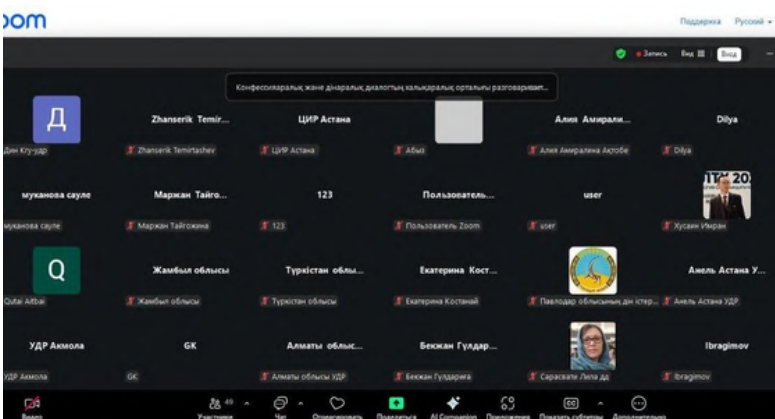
oom

Поддержка Русский

Запись Вид Вход

Конфессияаралық және дінаралық диалогтың халықаралық орталығы разговаривает...

Д

Дин Кгу-удр

Zhanserik Temir...

Zhanserik Temirtashev

ЦИР Астана

ЦИР Астана

Абыз

Алия Амирали...

Алия Амиралина Актобе

Dilya

Dilya

муканова сауле

муканова сауле

Маржан Тайго...

Маржан Тайгожина

123

123

Пользователь...

Пользователь Zoom

user

user

Хусаин Имран

Q

Qutai Aitbai

Жамбыл облысы

Жамбыл облысы

Түркістан облы...

Түркістан облысы

Екатерина Кост...

Екатерина Костанай

Павлодар облысының дін істер...

Анель Астана У...

Анель Астана УДР

УДР Акмола

УДР Акмола

GK

GK

Алматы облыс...

Алматы облысы УДР

Бекжан Гулдар...

Бекжан Гулдарина

Сарасвати Липа да

Ibragimov

Ibragimov

Видео Участники 49 Чат Отреагировать Поделиться AI Companion Приложения Показать субтитры Дополнительно